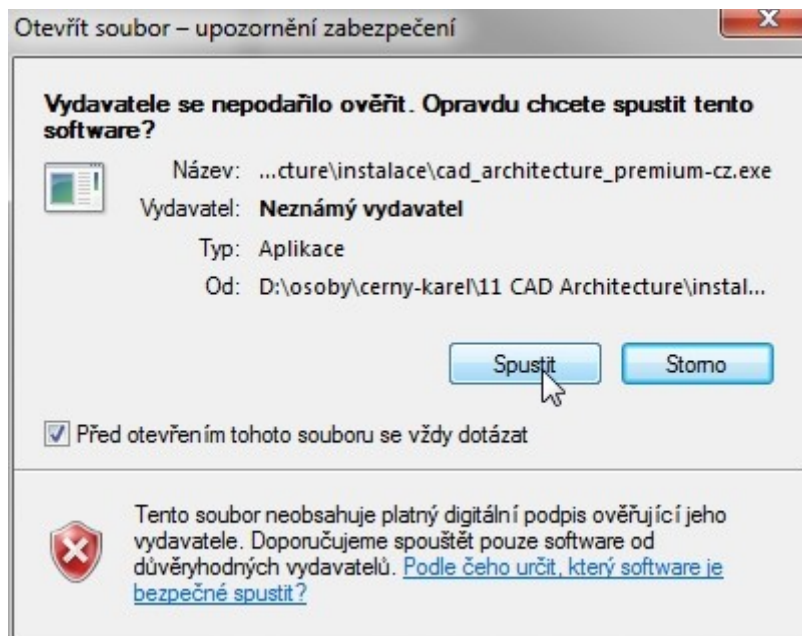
Otevřít soubor – upozornění zabezpečení

X

Vydavatele se nepodařilo ověřit. Opravdu chcete spustit tento software?

Název: ...cture\instalace\cad_architecture_premium-cz.exe

Vydavatel: Neznámý vydavatel

Typ: Aplikace

Od: D:\osoby\cerny-karel\11 CAD Architecture\instal...

Spustit

Storno

Před otevřením tohoto souboru se vždy dotázat

Tento soubor neobsahuje platný digitální podpis ověřující jeho vydavatele. Doporučujeme spouštět pouze software od důvěryhodných vydavatelů. Podle čeho určit, který software je bezpečné spustit?